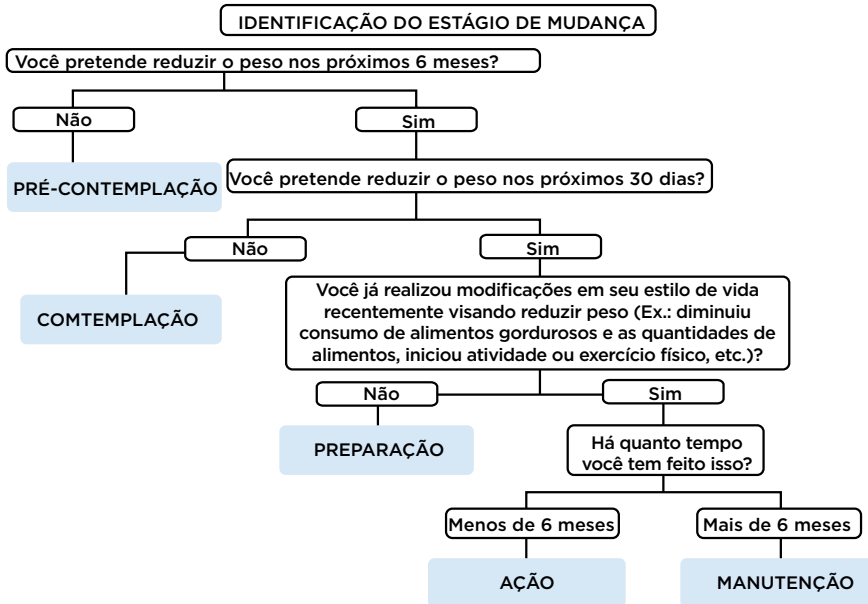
IDENTIFICAÇÃO DO ESTÁGIO DE MUDANÇA

Você pretende reduzir o peso nos próximos 6 meses?

Não

Sim

PRÉ-CONTEMPLAÇÃO

Você pretende reduzir o peso nos próximos 30 dias?

Não

Sim

COMTEMPLAÇÃO

Você já realizou modificações em seu estilo de vida recentemente visando reduzir peso (Ex.: diminuiu consumo de alimentos gordurosos e as quantidades de alimentos, iniciou atividade ou exercício físico, etc.)?

Não

Sim

PREPARAÇÃO

Há quanto tempo você tem feito isso?

Menos de 6 meses

Mais de 6 meses

AÇÃO

MANUTENÇÃO